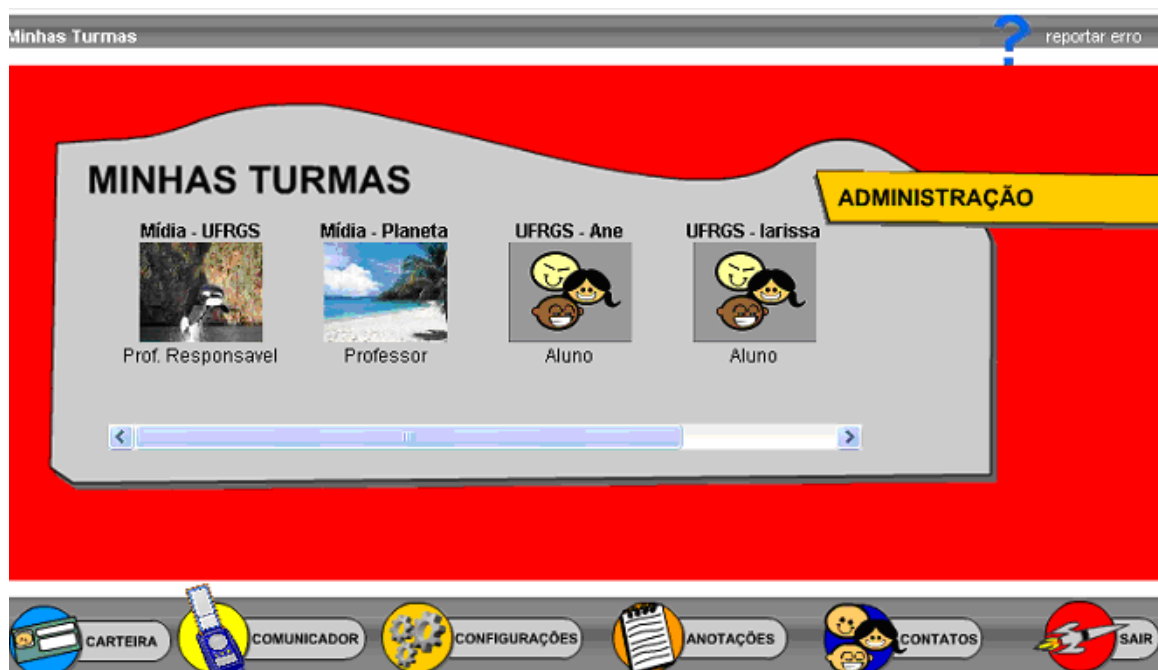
Minhas Turmas

reportar erro

MINHAS TURMAS

ADMINISTRAÇÃO

Mídia - UFRGS
Prof. Responsavel

Mídia - Planeta
Professor

UFRGS - Ane
Aluno

UFRGS - larissa
Aluno

CARTEIRA COMUNICADOR CONFIGURAÇÕES ANOTAÇÕES CONTATOS SAIR